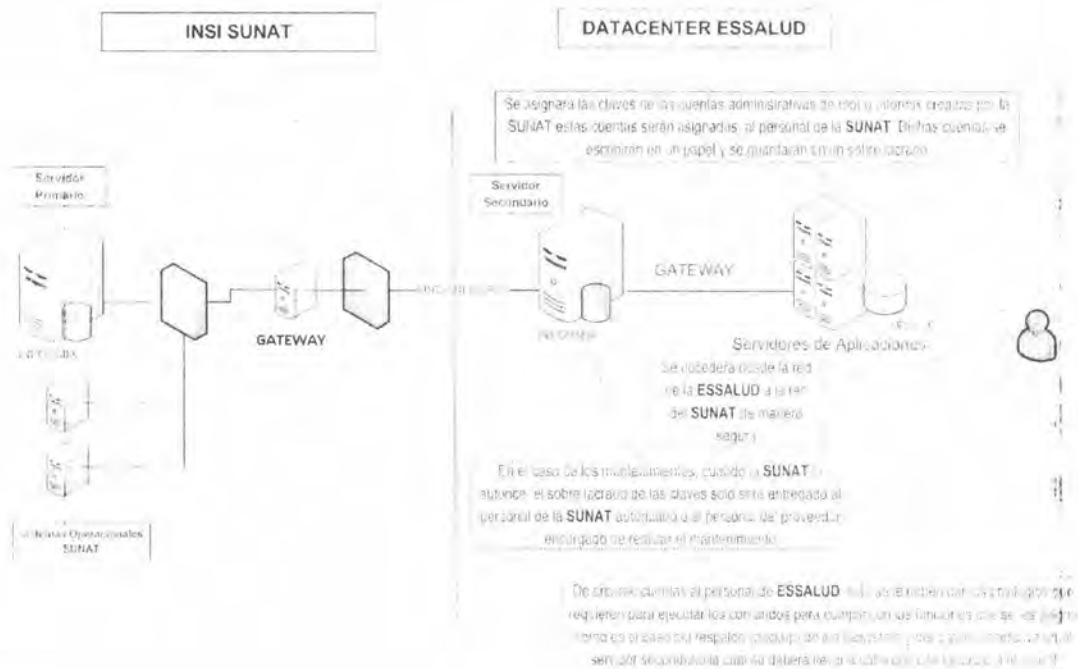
INSI SUNAT

DATACENTER ESSALUD

Se asignará las claves de las cuentas administrativas de root y otras creadas por la SUNAT estas cuentas serán asignadas al personal de la SUNAT. Dichas cuentas se escribirán en un papel y se guardarán en un sobre lacrado.

Servidor Primario

Servidor Secundario

GATEWAY

GATEWAY

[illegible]

Servidores de Aplicaciones

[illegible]

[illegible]

Se accederá desde la red de la ESSALUD a la red del SUNAT de manera segura

En el caso de los mantenimientos, cuando la SUNAT lo autorice, el sobre lacrado de las claves solo será entregado al personal de la SUNAT autorizado o al personal del proveedor encargado de realizar el mantenimiento.

Oficinas Operacionales SUNAT

De crearse cuentas al personal de ESSALUD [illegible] privilegios que requieren para ejecutar los comandos para cumplir con las funciones que se les asigne como es el caso del respaldo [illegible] servidor secundario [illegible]